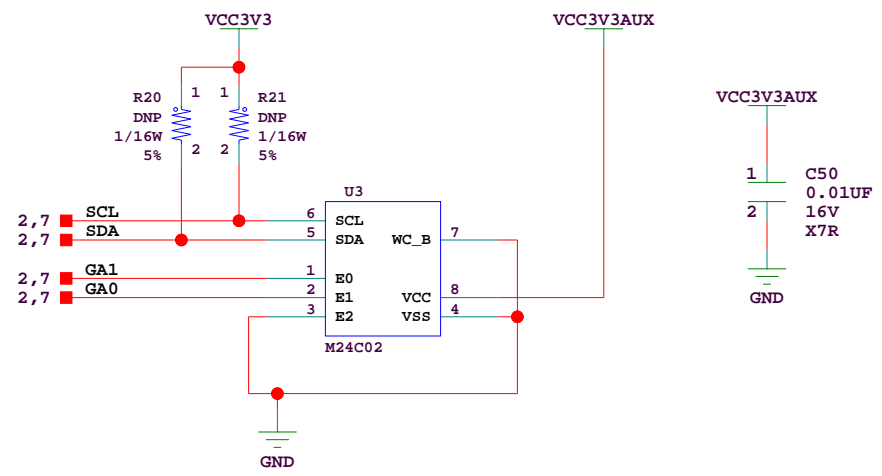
VCC3V3

VCC3V3AUX

R20
DNP
1/16W
5%

1
2

1
2

R21
DNP
1/16W
5%

VCC3V3AUX

1
2

C50
0.01UF
16V
X7R

GND

U3

2,7 SCL
2,7 SDA

6 SCL
5 SDA

WC_B 7

2,7 GA1
2,7 GA0

1 E0
2 E1
3 E2

VCC 8
VSS 4

M24C02

GND